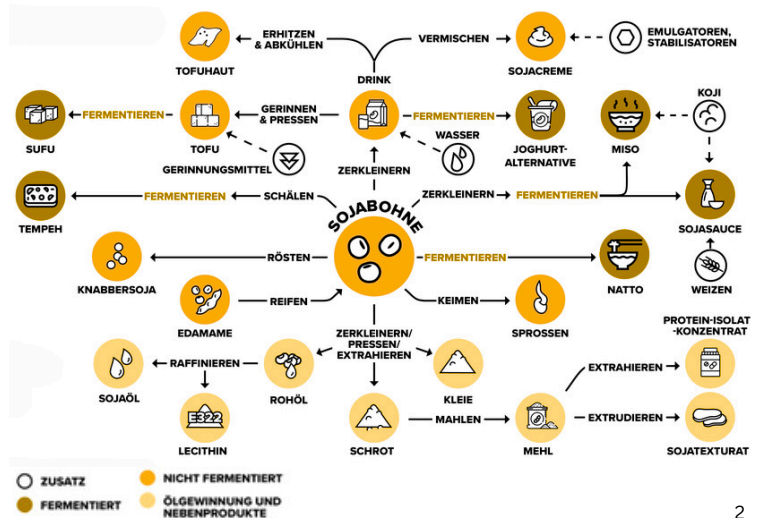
TOFUHAUT

ERHITZEN & ABKÜHLEN

DRINK

VERMISCHEN

SOJACREME

EMULGATOREN, STABILISATOREN

SUFU

FERMENTIEREN

TOFU

GERINNEN & PRESSEN

FERMENTIEREN

JOGHURT-ALTERNATIVE

WASSER

MISO

KOJI

GERINNUNGSMITTEL

ZERKLEINERN

TEMPEH

FERMENTIEREN

SCHÄLEN

ZERKLEINERN

FERMENTIEREN

SOJASAUCE

SOJABOHNE

KNABBERSOJA

RÖSTEN

FERMENTIEREN

NATTO

WEIZEN

EDAMAME

REIFEN

KEIMEN

SPROSSEN

ZERKLEINERN/ PRESSEN/ EXTRAHIEREN

PROTEIN-ISOLAT -KONZENTRAT

SOJAÖL

RAFFINIEREN

ROHÖL

KLEIE

EXTRAHIEREN

E322

LECITHIN

SCHROT

MAHLEN

MEHL

EXTRUDIEREN

SOJATEXTURAT

ZUSATZ

FERMENTIERT

NICHT FERMENTIERT

ÖLGEWINNUNG UND NEBENPRODUKTE

2